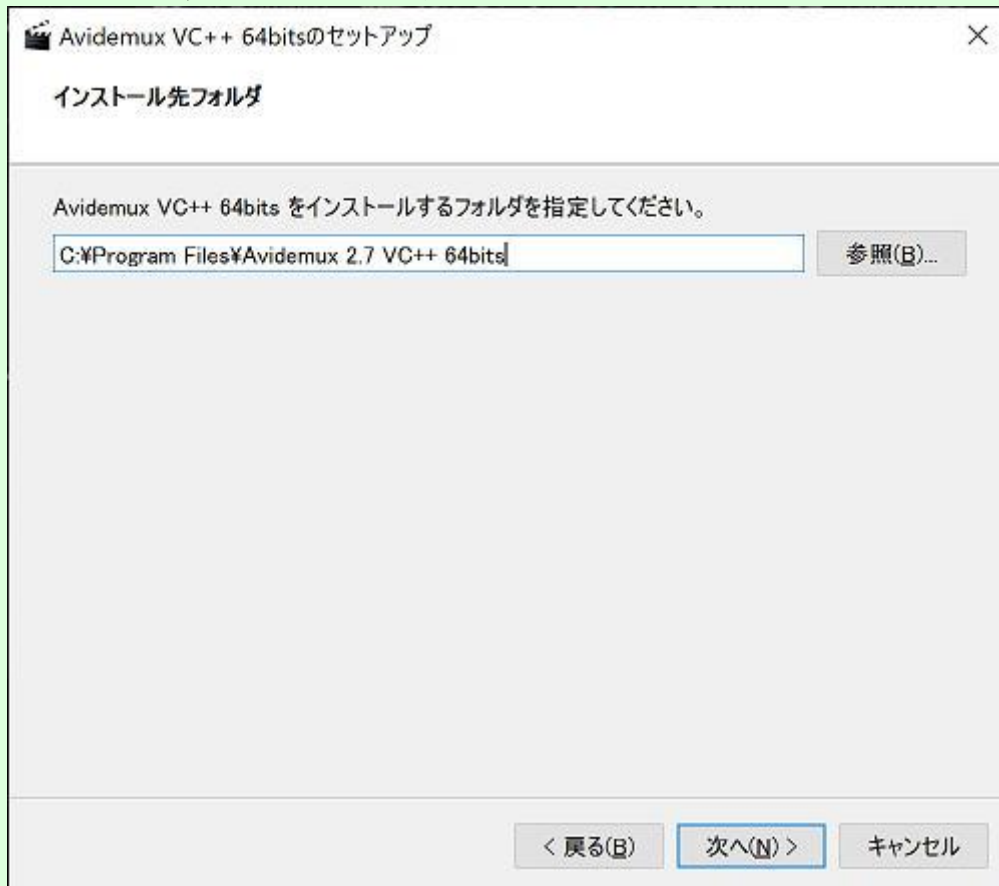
Avidemux VC++ 64bitsのセットアップ

×

インストール先フォルダ

Avidemux VC++ 64bits をインストールするフォルダを指定してください。

C:¥Program Files¥Avidemux 2.7 VC++ 64bits

参照(B)...

< 戻る(B)

次へ(N) >

キャンセル